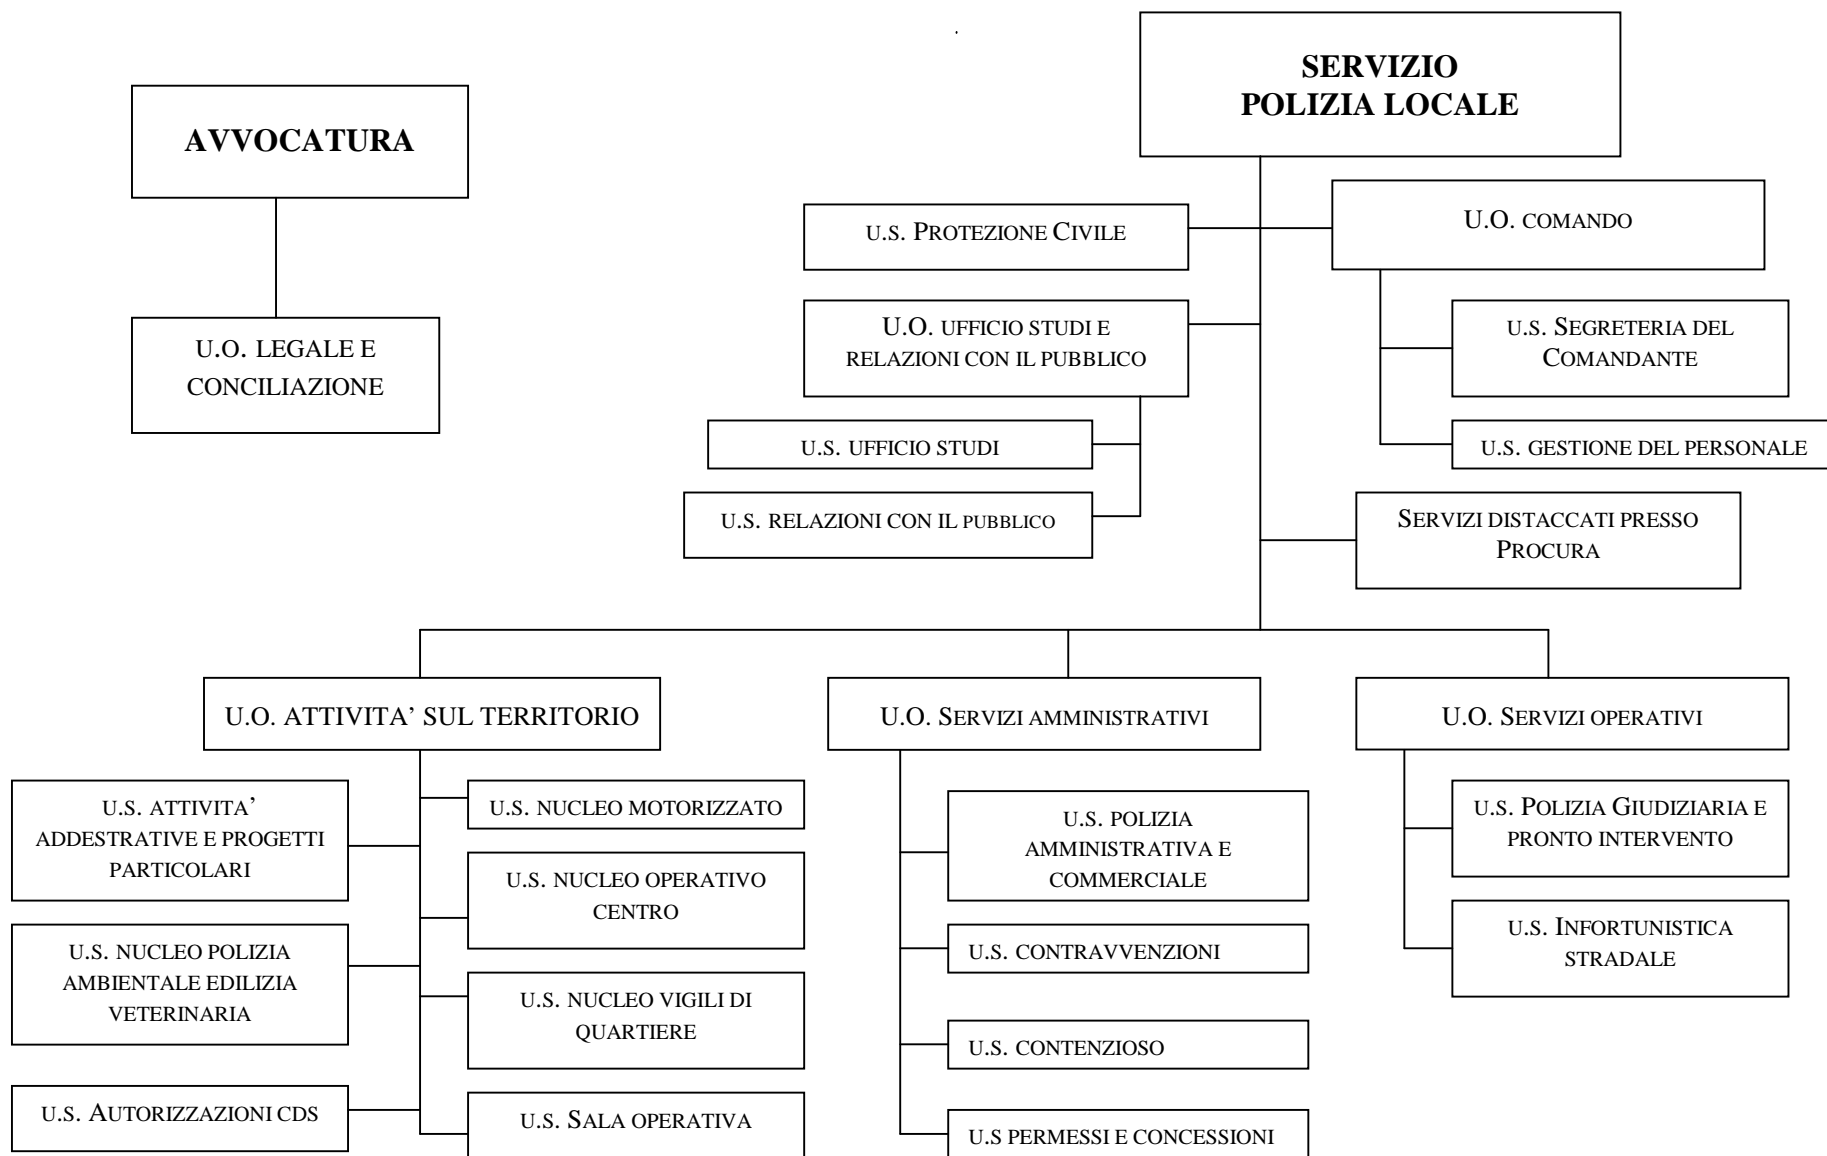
AVVOCATURA

U.O. LEGALE E CONCILIAZIONE

SERVIZIO POLIZIA LOCALE

U.S. PROTEZIONE CIVILE

U.O. COMANDO

U.O. UFFICIO STUDI E RELAZIONI CON IL PUBBLICO

U.S. SEGRETERIA DEL COMANDANTE

U.S. UFFICIO STUDI

U.S. GESTIONE DEL PERSONALE

U.S. RELAZIONI CON IL PUBBLICO

SERVIZI DISTACCATI PRESSO PROCURA

U.O. ATTIVITA' SUL TERRITORIO

U.O. SERVIZI AMMINISTRATIVI

U.O. SERVIZI OPERATIVI

U.S. ATTIVITA' ADDESTRATIVE E PROGETTI PARTICOLARI

U.S. NUCLEO MOTORIZZATO

U.S. NUCLEO OPERATIVO CENTRO

U.S. NUCLEO POLIZIA AMBIENTALE EDILIZIA VETERINARIA

U.S. NUCLEO VIGILI DI QUARTIERE

U.S. AUTORIZZAZIONI CDS

U.S. SALA OPERATIVA

U.S. POLIZIA AMMINISTRATIVA E COMMERCIALE

U.S. CONTRAVVENZIONI

U.S. CONTENZIOSO

U.S PERMESSI E CONCESSIONI

U.S. POLIZIA GIUDIZIARIA E PRONTO INTERVENTO

U.S. INFORTUNISTICA STRADALE